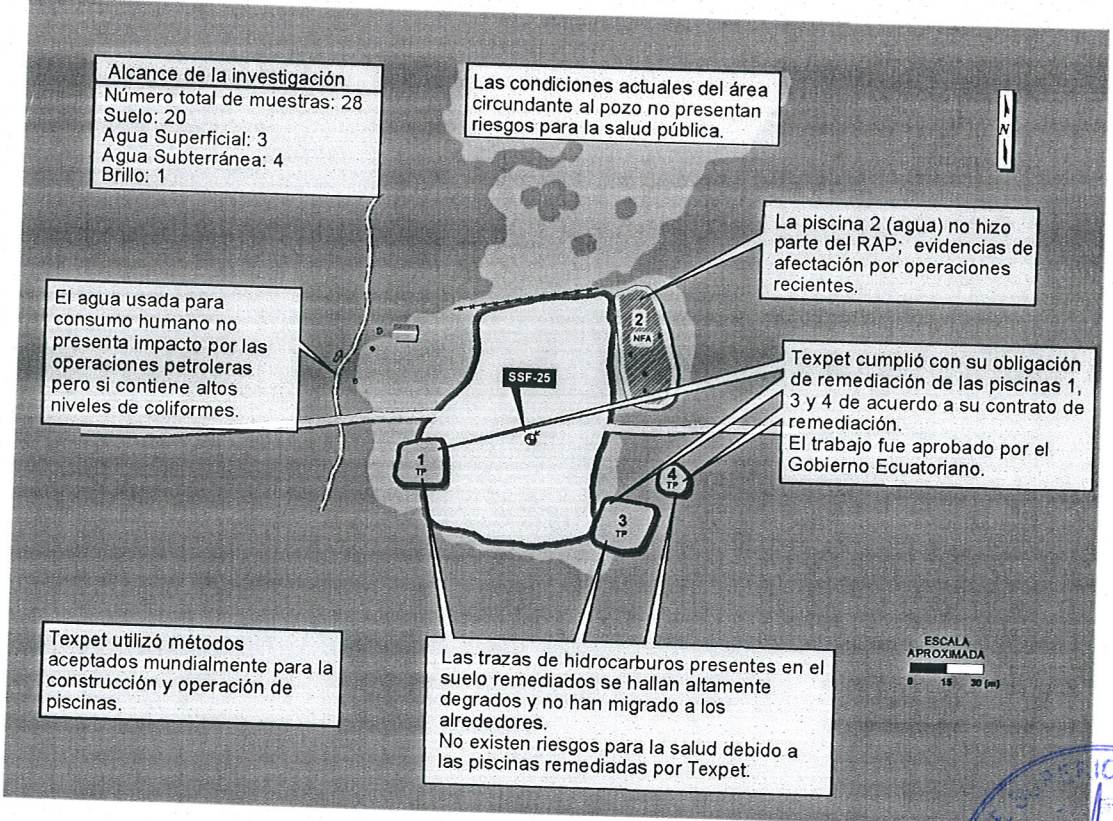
Alcance de la investigación
Número total de muestras: 28
Suelo: 20
Agua Superficial: 3
Agua Subterránea: 4
Brillo: 1

Las condiciones actuales del área circundante al pozo no presentan riesgos para la salud pública.

N

La piscina 2 (agua) no hizo parte del RAP; evidencias de afectación por operaciones recientes.

El agua usada para consumo humano no presenta impacto por las operaciones petroleras pero si contiene altos niveles de coliformes.

2
NFA

SSF-25

Texpet cumplió con su obligación de remediación de las piscinas 1, 3 y 4 de acuerdo a su contrato de remediación.
El trabajo fue aprobado por el Gobierno Ecuatoriano.

1
TP

4
TP

3
TP

Texpet utilizó métodos aceptados mundialmente para la construcción y operación de piscinas.

Las trazas de hidrocarburos presentes en el suelo remediados se hallan altamente degrados y no han migrado a los alrededores.
No existen riesgos para la salud debido a las piscinas remediadas por Texpet.

ESCALA
APROXIMADA
0 15 30 (m)

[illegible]